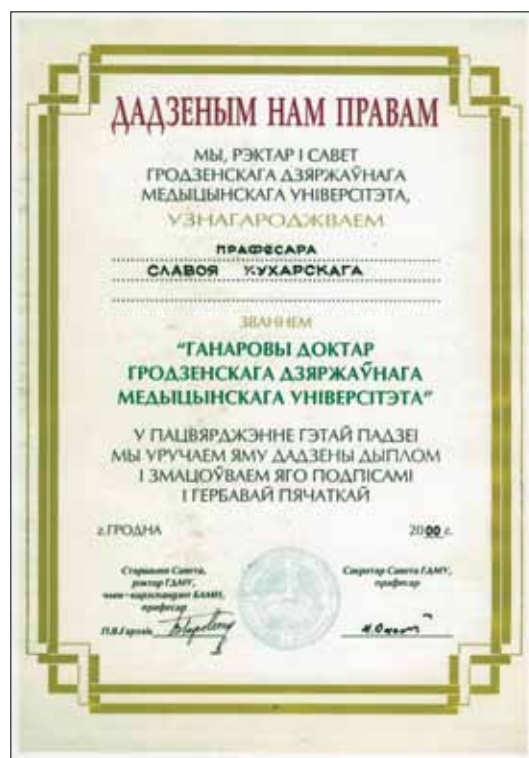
ДАДЗЕНЫМ НАМ ПРАВАМ

МЫ, РЭКТАР І САВЕТ ГРОДЗЕНСКАГА ДЗЯРЖАЎНАГА МЕДЫЦЫНСКАГА УНІВЕРСІТЭТА,

УЗНАГАРОДЖВАЕМ

ПРАФЕСАРА

СЛАВОЯ ЖУХАРСКАГА

ЗВАННЕМ

"ГАНАРОВЫ ДОКТАР ГРОДЗЕНСКАГА ДЗЯРЖАЎНАГА МЕДЫЦЫНСКАГА УНІВЕРСІТЭТА"

У ПАЦВЯРДЖЭННЕ ГЭТАЙ ПАДЗЕІ МЫ УРУЧАЕМ ЯМУ ДАДЗЕНЫ ДЫПЛОМ І ЗМАЦОЎВАЕМ ЯГО ПОДПІСАМІ І ГЕРБАВАЙ ПЯЧАТКАЙ

г.ГРОДНА

2000 г.

Старшыня Савета, рэктар ГДМУ, член-карэспандэнт БАМН, прафесар

П.В.Гарэлік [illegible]

Сакратар Савета ГДМУ, прафесар

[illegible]